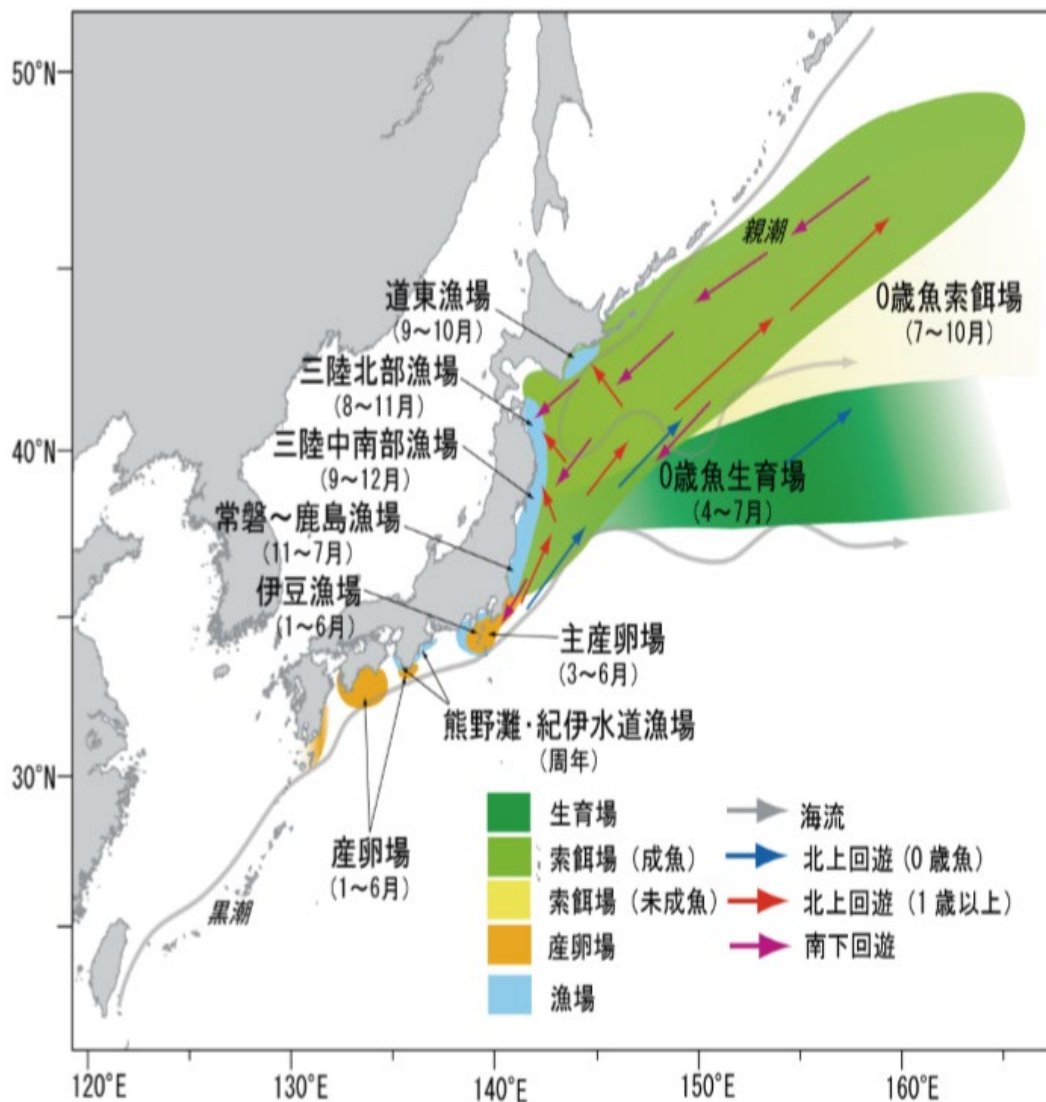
50°N

40°N

30°N

親潮

道東漁場
(9～10月)

0歳魚索餌場
(7～10月)

三陸北部漁場
(8～11月)

三陸中南部漁場
(9～12月)

0歳魚生育場
(4～7月)

常磐～鹿島漁場
(11～7月)

伊豆漁場
(1～6月)

主産卵場
(3～6月)

熊野灘・紀伊水道漁場
(周年)

産卵場
(1～6月)

黒潮

生育場
索餌場（成魚）
索餌場（未成魚）
産卵場
漁場

海流
北上回遊（0 歳魚）
北上回遊（1 歳以上）
南下回遊

120°E 130°E 140°E 150°E 160°E